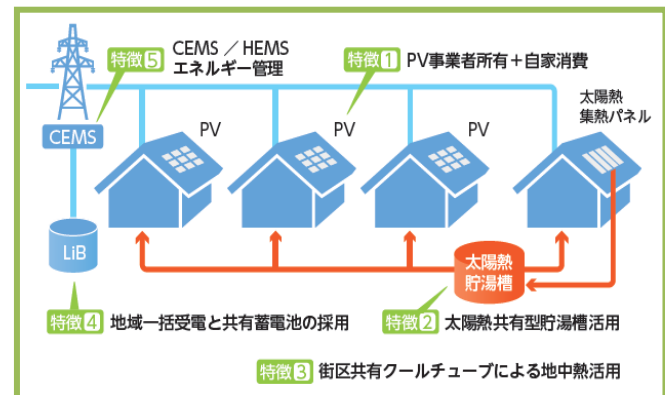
特徴5 CEMS ／ HEMS エネルギー管理

特徴1 PV事業者所有＋自家消費

太陽熱集熱パネル

CEMS

PV

PV

PV

LiB

太陽熱貯湯槽

特徴4 地域一括受電と共有蓄電池の採用

特徴2 太陽熱共有型貯湯槽活用

特徴3 街区共有クールチューブによる地中熱活用